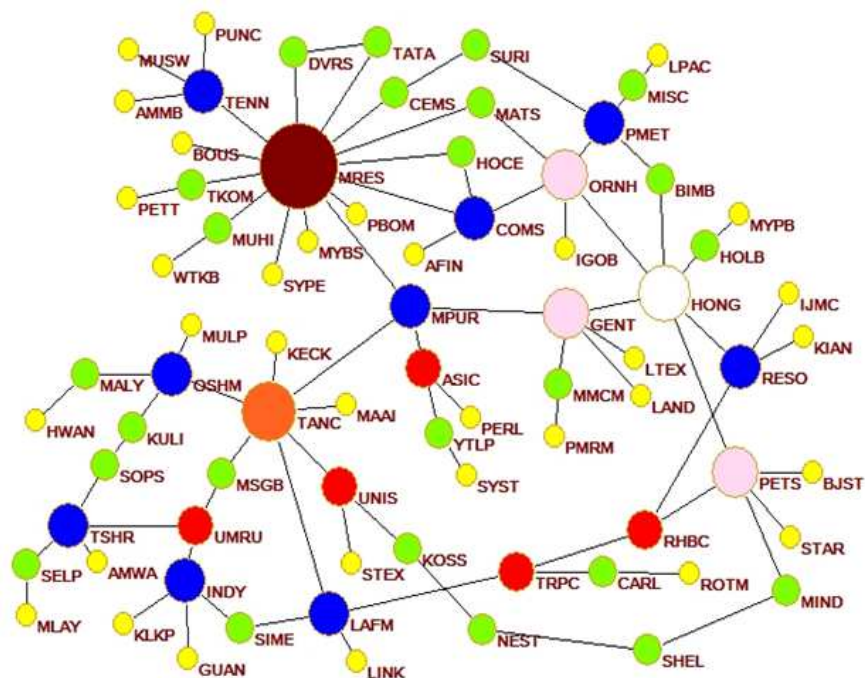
PUNC
MUSW
AMMB
TENN
DVRS
TATA
SURI
LPAC
MISC
CEMS
MATS
PMET
BOUS
MRES
HOCE
ORNH
BIMB
PETT
TKOM
MYPB
COMS
IGOB
HOLB
MUHI
PBOM
MYBS
AFIN
WTKB
SYPE
HONG
IJMC
MPUR
GENT
KIAN
MULP
KECK
LTEX
RESO
MALY
OSHM
ASIC
MMCM
LAND
MAAI
HWAN
KULI
TANC
PERL
YTLP
PMRM
SOPS
SYST
PETS
BJST
MSGB
UNIS
TSHR
UMRU
RHBC
STAR
SELP
AMWA
STEX
KOSS
INDY
TRPC
CARL
ROTM
MIND
MLAY
KLKP
SIME
LAFM
NEST
GUAN
LINK
SHEL